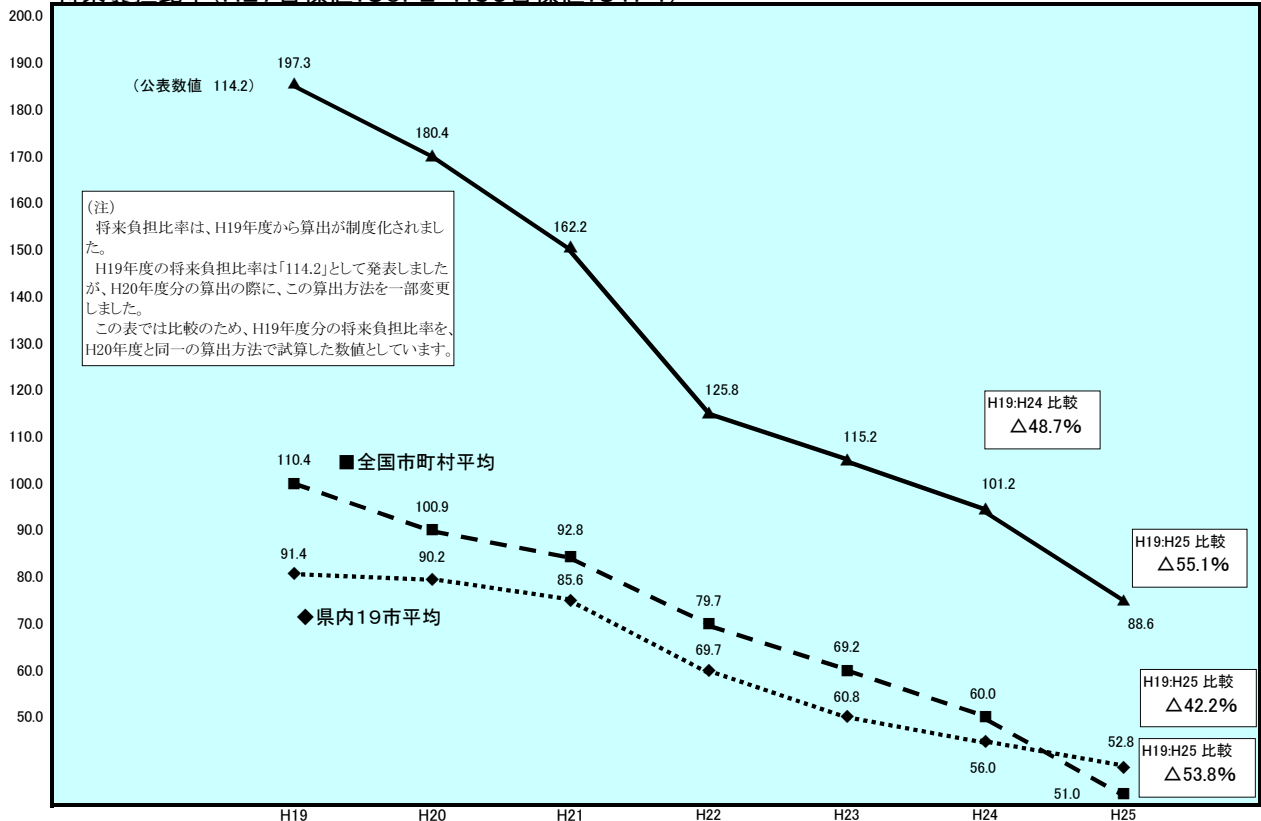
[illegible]

200.0
190.0
180.0
170.0
160.0
150.0
140.0
130.0
120.0
110.0
100.0
90.0
80.0
70.0
60.0
50.0

197.3
（公表数値 114.2）
180.4
162.2
125.8
115.2
101.2
88.6

(注)
将来負担比率は、H19年度から算出が制度化されました。
H19年度の将来負担比率は「114.2」として発表しましたが、H20年度分の算出の際に、この算出方法を一部変更しました。
この表では比較のため、H19年度分の将来負担比率を、H20年度と同一の算出方法で試算した数値としています。

H19:H24 比較
△48.7%

H19:H25 比較
△55.1%

110.4
■全国市町村平均
100.9
92.8
79.7
69.2
60.0
51.0

H19:H25 比較
△42.2%

91.4
90.2
85.6
◆県内19市平均
69.7
60.8
56.0
52.8

H19:H25 比較
△53.8%

H19
H20
H21
H22
H23
H24
H25